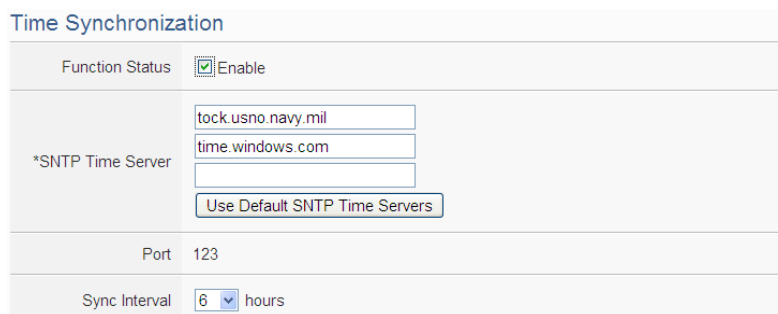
Time Synchronization

| | |
|---|---|
| Function Status | Enable |
| *SNTP Time Server | tock.usno.navy.mil<br>time.windows.com<br><br>Use Default SNTP Time Servers |
| Port | 123 |
| Sync Interval | 6 hours |